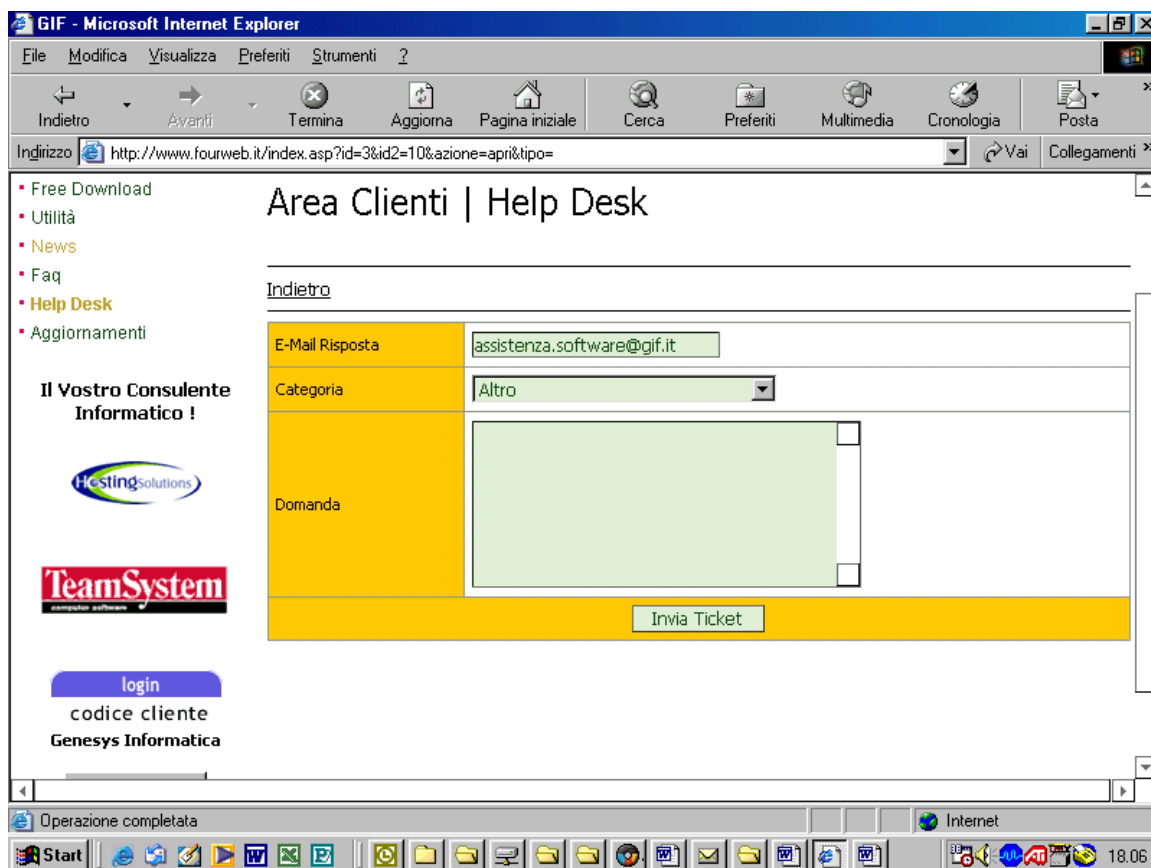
GIF - Microsoft Internet Explorer

File Modifica Visualizza Preferiti Strumenti ?

Indietro Avanti Termina Aggiorna Pagina iniziale Cerca Preferiti Multimedia Cronologia Posta

Indirizzo http://www.fourweb.it/index.asp?id=3&id2=10&azione=apri&tipo= Vai Collegamenti

- Free Download
- Utilità
- News
- Faq
- Help Desk
- Aggiornamenti

Il Vostro Consulente Informatico !

HostingSolutions

TeamSystem
computer software

login
codice cliente
Genesys Informatica

Area Clienti | Help Desk

Indietro

| E-Mail Risposta | assistenza.software@gif.it |
|---|---|
| Categoria | Altro |
| Domanda | |
| Invia Ticket | |

Operazione completata Internet

Start 18.06